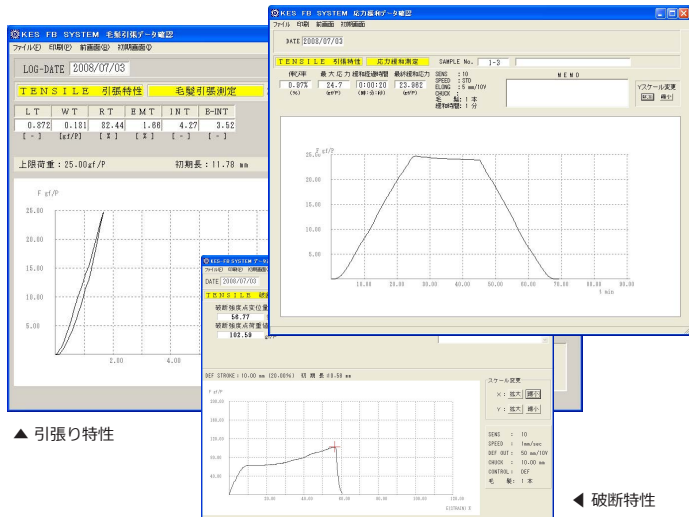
KES FB SYSTEM 毛髪引張データ確認
ファイル(F) 印刷(P) 前画面(B) 初期画面(I)

LOG-DATE 2008/07/03

TENSILE 引張特性 毛髪引張測定

| LT | WT | RT | EMT | INT | B-INT |
|---|---|---|---|---|---|
| 0.872 | 0.181 | 82.44 | 1.66 | 4.27 | 3.52 |
| [ - ] | [gf/P] | [ % ] | [ % ] | [ - ] | [ - ] |

上限荷重：25.00gf/P 初期長：11.78 mm

F gf/P
25.00
20.00
15.00
10.00
5.00
2.00
4.00

KES FB SYSTEM 応力緩和データ確認
ファイル 印刷 前画面 初期画面

DATE 2008/07/03

TENSILE 引張特性 応力緩和測定 SAMPLE No. 1-3

| 伸び率 | 最大応力 | 緩和経過時間 | 最終緩和応力 |
|---|---|---|---|
| 0.87% | 24.7 | 0:00:20 | 23.882 |
| (%) | (gf/P) | (時:分:秒) | (gf/P) |

SENS : 10
SPEED : STD
ELONG : 5 mm/10V
CHUCK :
毛 髪：1 本
緩和時間：1 分

MEMO

Yスケール変更 拡大 縮小

F gf/P
25.00
20.00
15.00
10.00
5.00
10.00 20.00 30.00 40.00 50.00 60.00 70.00 80.00 90.00
t min

KES FB SYSTEM データ
ファイル 印刷 初期画面
DATE 2008/07/03
TENSILE 破
破断強度点変位量
56.77
破断強度点荷重値
102.50

DEF STROKE：10.00 mm (20.00%) 初期長 49.88 mm

スケール変更
X：拡大 縮小
Y：拡大 縮小

F gf/P
200.00
160.00
120.00
80.00
40.00
20.00 40.00 60.00 80.00 100.00 120.00

SENS : 10
SPEED : 1mm/sec
DEF OUT : 50 mm/10V
CHUCK : 10.00 mm
CONTROL : DEF
毛 髪：1 本

▲ 引張り特性

◀ 破断特性